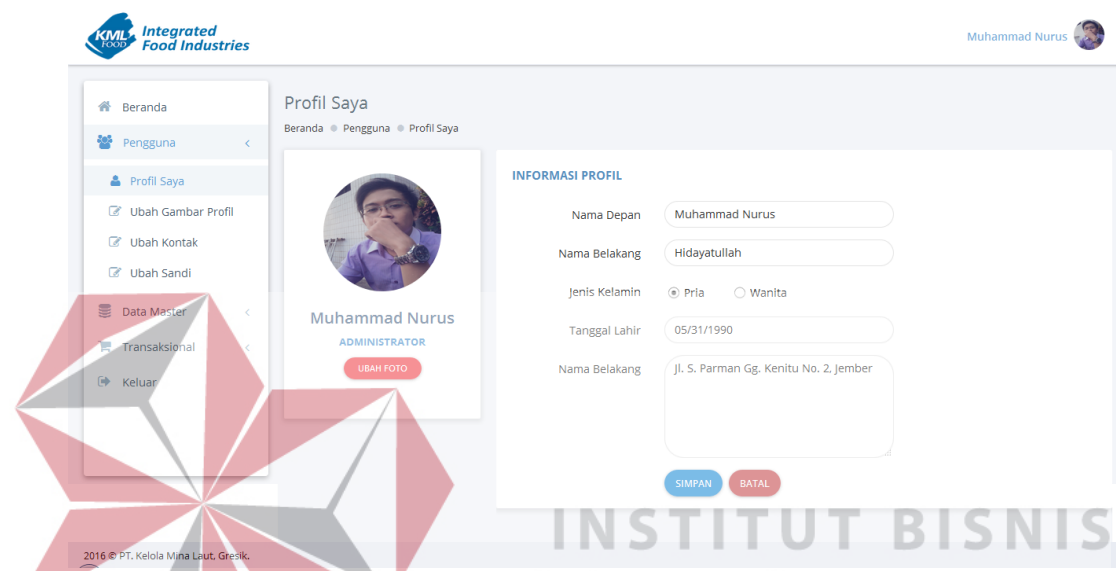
KML FOOD Integrated Food Industries

Muhammad Nurus

Beranda
Pengguna
Profil Saya
Ubah Gambar Profil
Ubah Kontak
Ubah Sandi
Data Master
Transaksional
Keluar

Profil Saya
Beranda • Pengguna • Profil Saya

Muhammad Nurus
ADMINISTRATOR
UBAH FOTO

INFORMASI PROFIL
Nama Depan: Muhammad Nurus
Nama Belakang: Hidayatullah
Jenis Kelamin: Pria Wanita
Tanggal Lahir: 05/31/1990
Nama Belakang: Jl. S. Parman Gg. Kenitu No. 2, Jember

SIMPAN BATAL

INSTITUT BISNIS

2016 © PT. Kelola Mina Laut, Gresik.